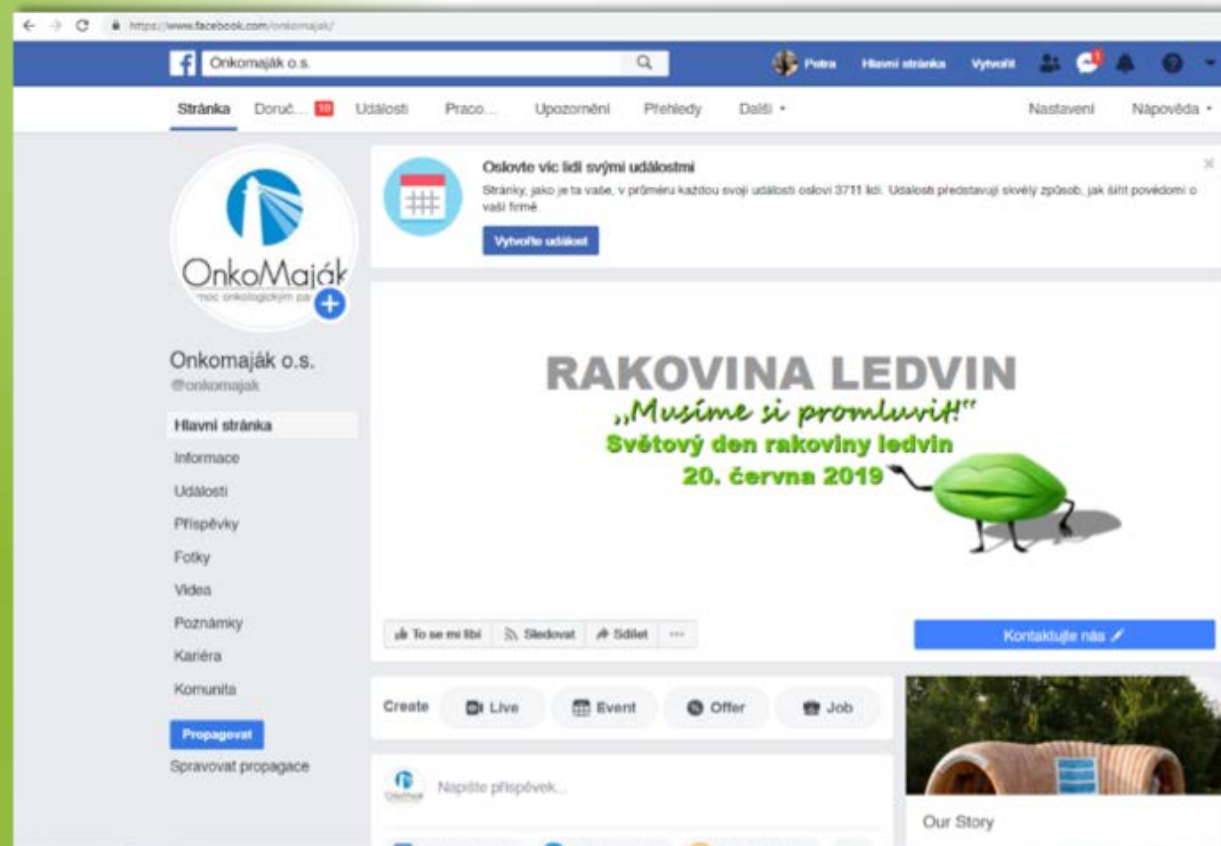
https://www.facebook.com/onkomajak/

Onkomaják o.s.

Petra Hlavní stránka Vytvořit

Stránka Doruč... 10 Události Praco... Upozornění Přehledy Další ▾ Nastavení Nápověda ▾

OnkoMaják
...moc onkologickým pa...

Onkomaják o.s.
@onkomajak

Hlavní stránka
Informace
Události
Příspěvky
Fotky
Videa
Poznámky
Kariéra
Komunita

Propagovat
Spravovat propagace

Oslovte víc lidí svými událostmi
Stránky, jako je ta vaše, v průměru každou svojí událostí osloví 3711 lidí. Události představují skvělý způsob, jak šířit povědomí o vaší firmě.

Vytvořte událost

RAKOVINA LEDVIN
„Musíme si promluvit!"
Světový den rakoviny ledvin
20. června 2019

To se mi líbí Sledovat Sdílet ···

Kontaktujte nás

Create Live Event Offer Job

Napište příspěvek...

Our Story